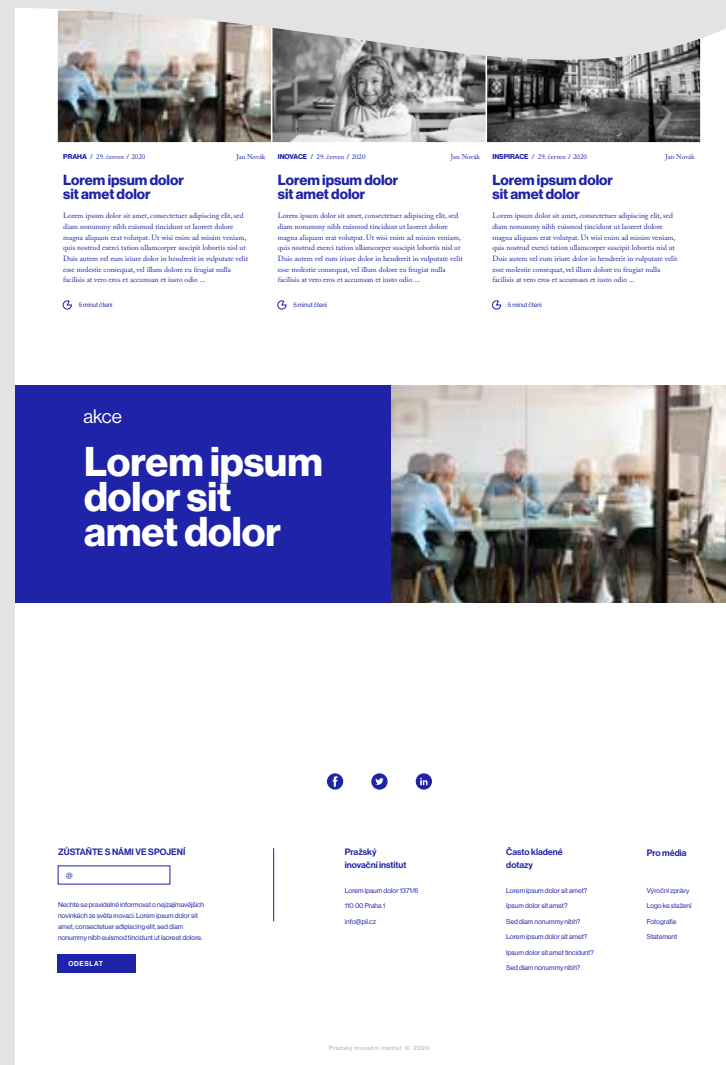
PRAHA / 29. červen / 2020 Jan Novák

Lorem ipsum dolor sit amet dolor

Lorem ipsum dolor sit amet, consectetuer adipiscing elit, sed diam nonummy nibh euismod tincidunt ut laoreet dolore magna aliquam erat volutpat. Ut wisi enim ad minim veniam, quis nostrud exerci tation ullamcorper suscipit lobortis nisl ut Duis autem vel eum iriure dolor in hendrerit in vulputate velit esse molestie consequat, vel illum dolore eu feugiat nulla facilisis at vero eros et accumsan et iusto odio ...

5 minut čtení

INOVACE / 29. červen / 2020 Jan Novák

Lorem ipsum dolor sit amet dolor

Lorem ipsum dolor sit amet, consectetuer adipiscing elit, sed diam nonummy nibh euismod tincidunt ut laoreet dolore magna aliquam erat volutpat. Ut wisi enim ad minim veniam, quis nostrud exerci tation ullamcorper suscipit lobortis nisl ut Duis autem vel eum iriure dolor in hendrerit in vulputate velit esse molestie consequat, vel illum dolore eu feugiat nulla facilisis at vero eros et accumsan et iusto odio ...

5 minut čtení

INSPIRACE / 29. červen / 2020 Jan Novák

Lorem ipsum dolor sit amet dolor

Lorem ipsum dolor sit amet, consectetuer adipiscing elit, sed diam nonummy nibh euismod tincidunt ut laoreet dolore magna aliquam erat volutpat. Ut wisi enim ad minim veniam, quis nostrud exerci tation ullamcorper suscipit lobortis nisl ut Duis autem vel eum iriure dolor in hendrerit in vulputate velit esse molestie consequat, vel illum dolore eu feugiat nulla facilisis at vero eros et accumsan et iusto odio ...

5 minut čtení

akce

Lorem ipsum dolor sit amet dolor

ZŮSTAŇTE S NÁMI VE SPOJENÍ

@

Nechte se pravidelně informovat o nejzajímavějších novinkách ze světa inovací. Lorem ipsum dolor sit amet, consectetuer adipiscing elit, sed diam nonummy nibh euismod tincidunt ut laoreet dolore.

ODESLAT

Pražský inovační institut

Lorem ipsum dolor 1371/6
110 00 Praha 1
info@pii.cz

Často kladené dotazy

Lorem ipsum dolor sit amet?
Ipsum dolor sit amet?
Sed diam nonummy nibh?
Lorem ipsum dolor sit amet?
Ipsum dolor sit amet tincidunt?
Sed diam nonummy nibh?

Pro média

Výroční zprávy
Logo ke stažení
Fotografie
Statement

Pražský inovační institut © 2020